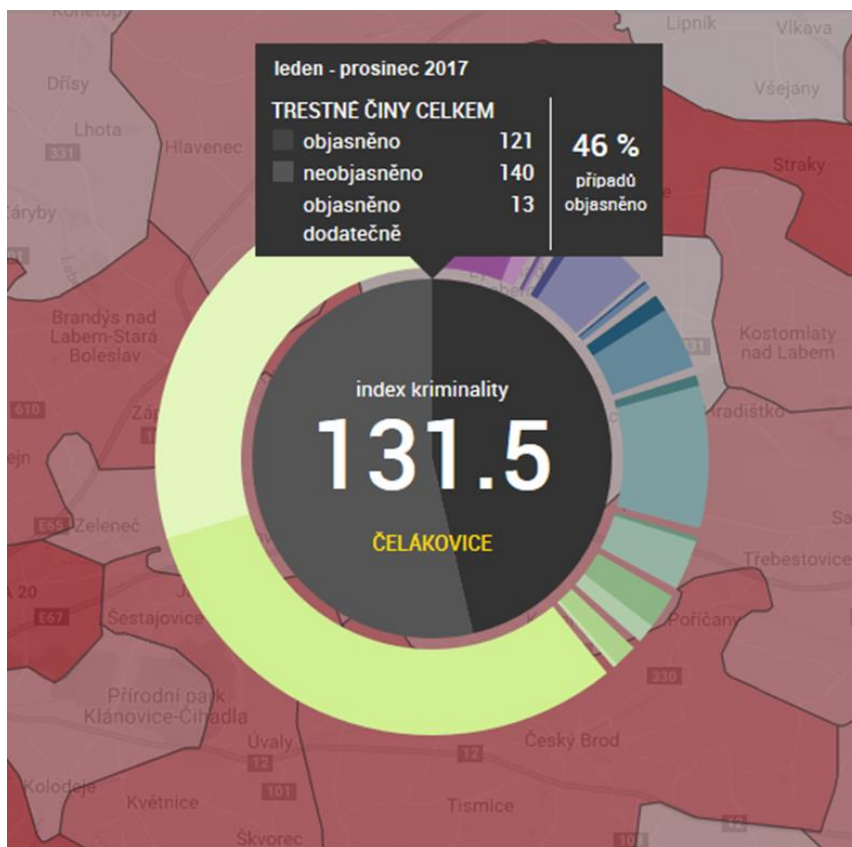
leden - prosinec 2017

TRESTNÉ ČINY CELKEM

objasněno 121

neobjasněno 140

objasněno dodatečně 13

46 %

případů objasněno

index kriminality

131.5

ČELAKOVICE

Konětop
Lipník
Vlkava
Dřísy
Všejany
Lhota
331
Hlavenec
Straky
Zářyby
Brandýs nad Labem-Stará Boleslav
Kostomlaty nad Labem
610
331
Hradištko
E65
Zeleneč
Třebestovice
A 20
E67
Šestajovice
Poříčany
330
Přírodní park Klánovice-Čihadla
Úvaly
12
E12
Český Brod
Kolodeje
101
Květnice
Tismice
Škvorec